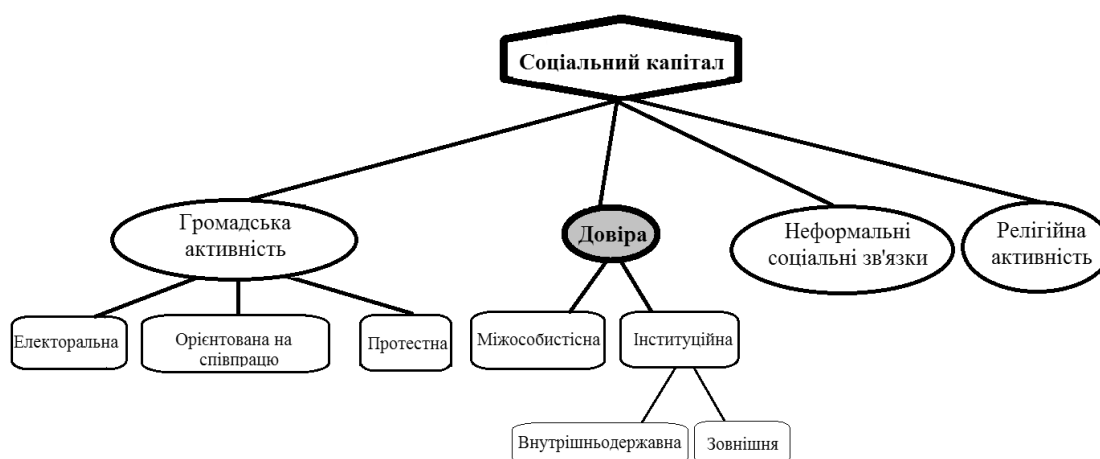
Соціальний капітал

Громадська активність

Електоральна

Орієнтована на співпрацю

Протестна

Довіра

Міжособистісна

Інституційна

Внутрішньодержавна

Зовнішня

Неформальні соціальні зв'язки

Релігійна активність